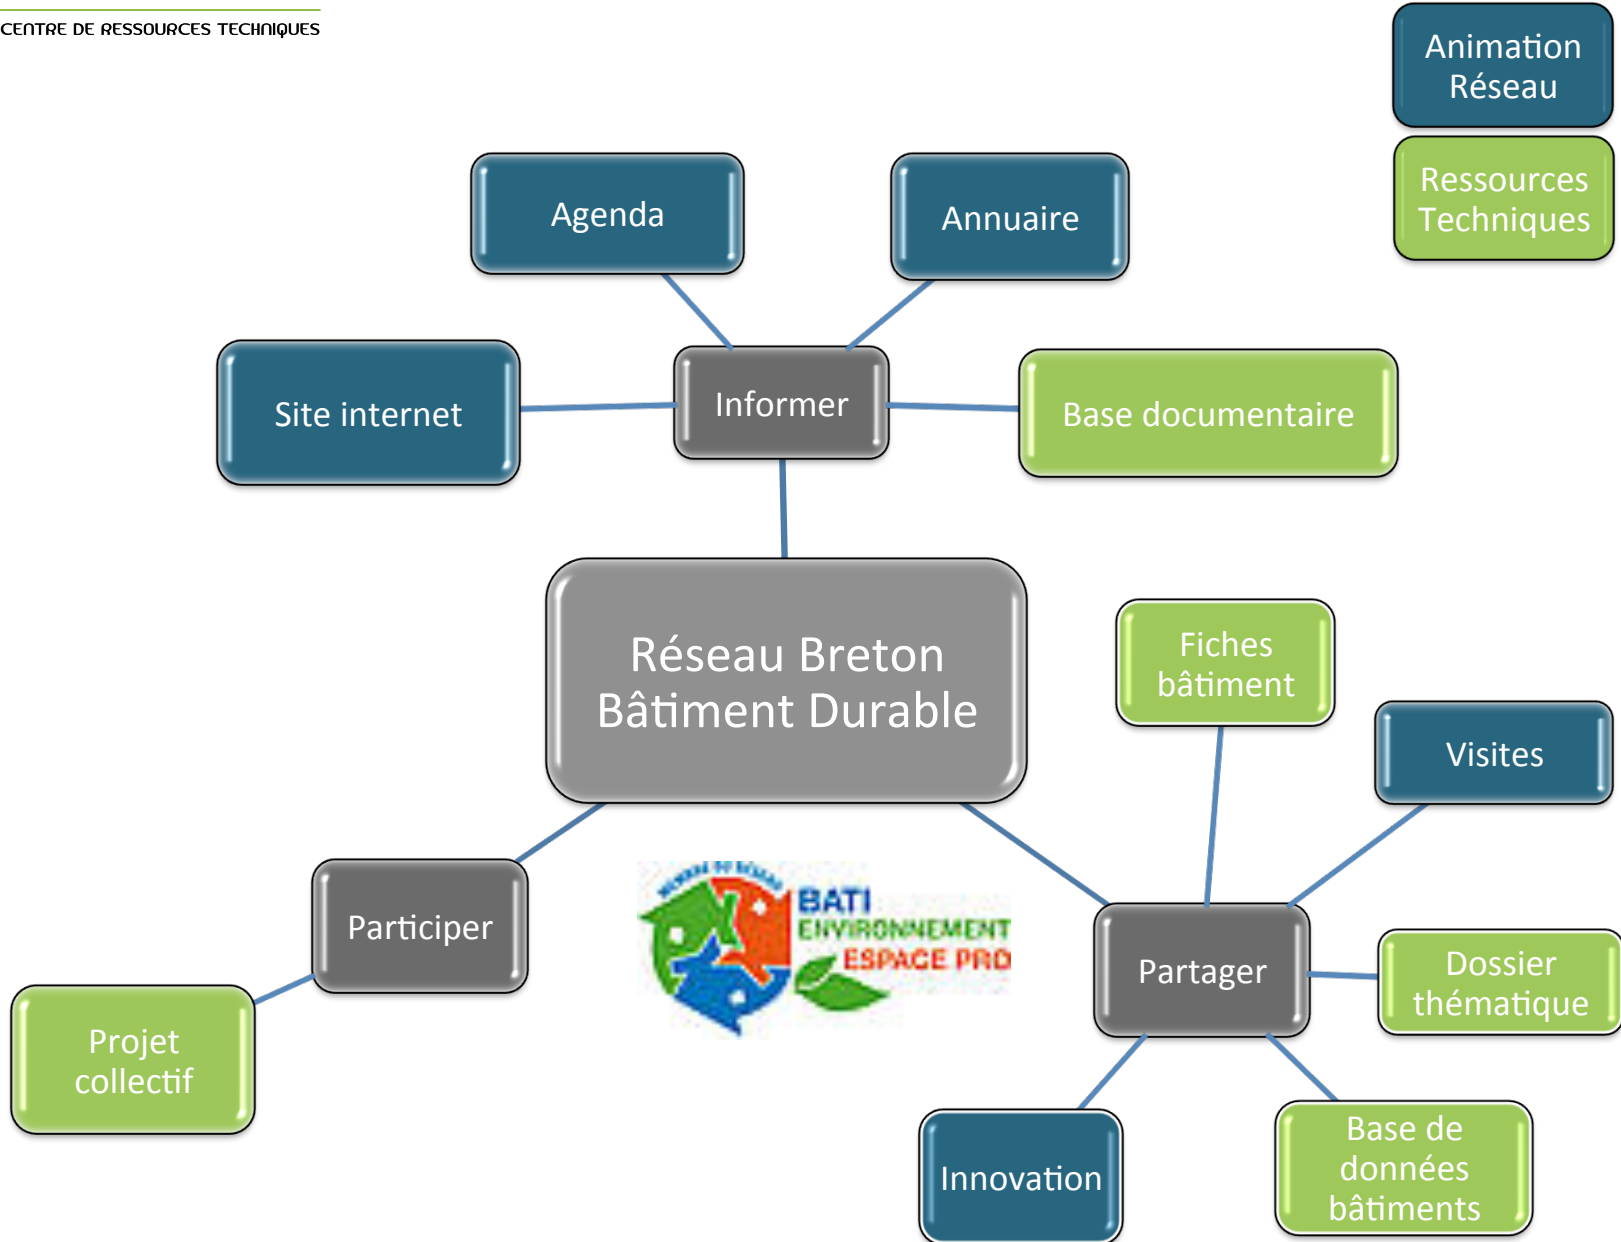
CENTRE DE RESSOURCES TECHNIQUES

Animation Réseau

Ressources Techniques

Agenda

Annuaire

Site internet

Informer

Base documentaire

Réseau Breton Bâtiment Durable

Fiches bâtiment

Visites

Participer

BATI ENVIRONNEMENT ESPACE PRO

Partager

Dossier thématique

Projet collectif

Innovation

Base de données bâtiments